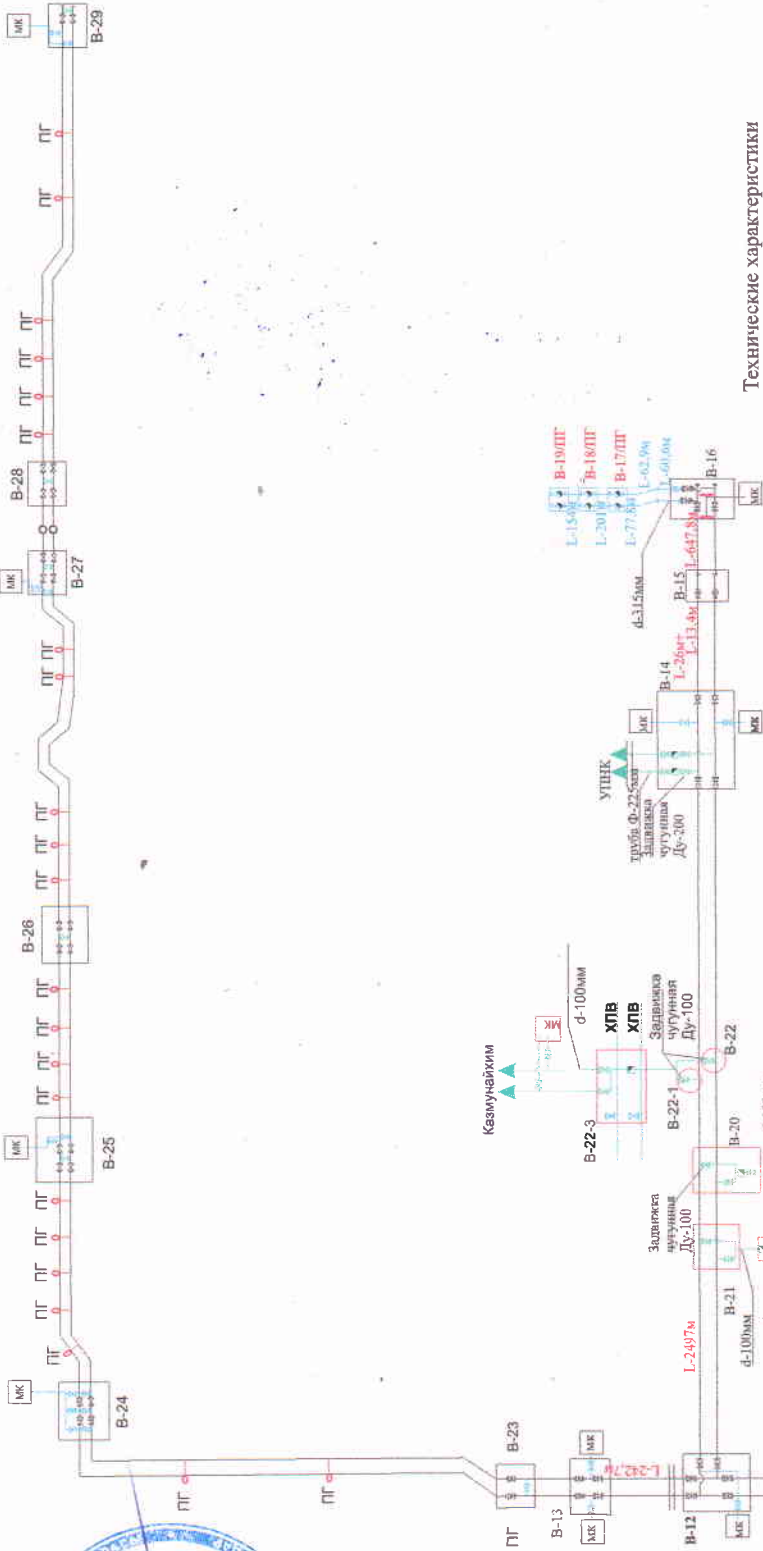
МК
В-29
ПГ
ПГ
ПГ
ПГ
ПГ
В-28
МК
В-27
ПГ ПГ
ПГ
ПГ
ПГ
В-26
ПГ
ПГ
ПГ
МК
В-25
ПГ
ПГ
ПГ
ПГ
МК
В-24
В-23
ПГ
ПГ
ПГ
В-13
МК
МК
L-242,7м
В-12
МК
B-19/ПГ
B-18/ПГ
B-17/ПГ
L-15,0м
L-20,1м
L-77,8м
L-62,9м
L-60,6м
В-16
МК
d-315мм
В-15
L-647,8м
L-26м+
L-13,4м
В-14
МК
МК
УПНК
труба Ф-225мм
Задвижка чугунная Ду-200
d-100мм
ХПВ
ХПВ
Задвижка чугунная Ду-100
МК
Казмунайхим
В-22-3
В-22-1
В-22
В-20
Задвижка чугунная Ду-100
В-21
d-100мм
L-2497м
Технические характеристики